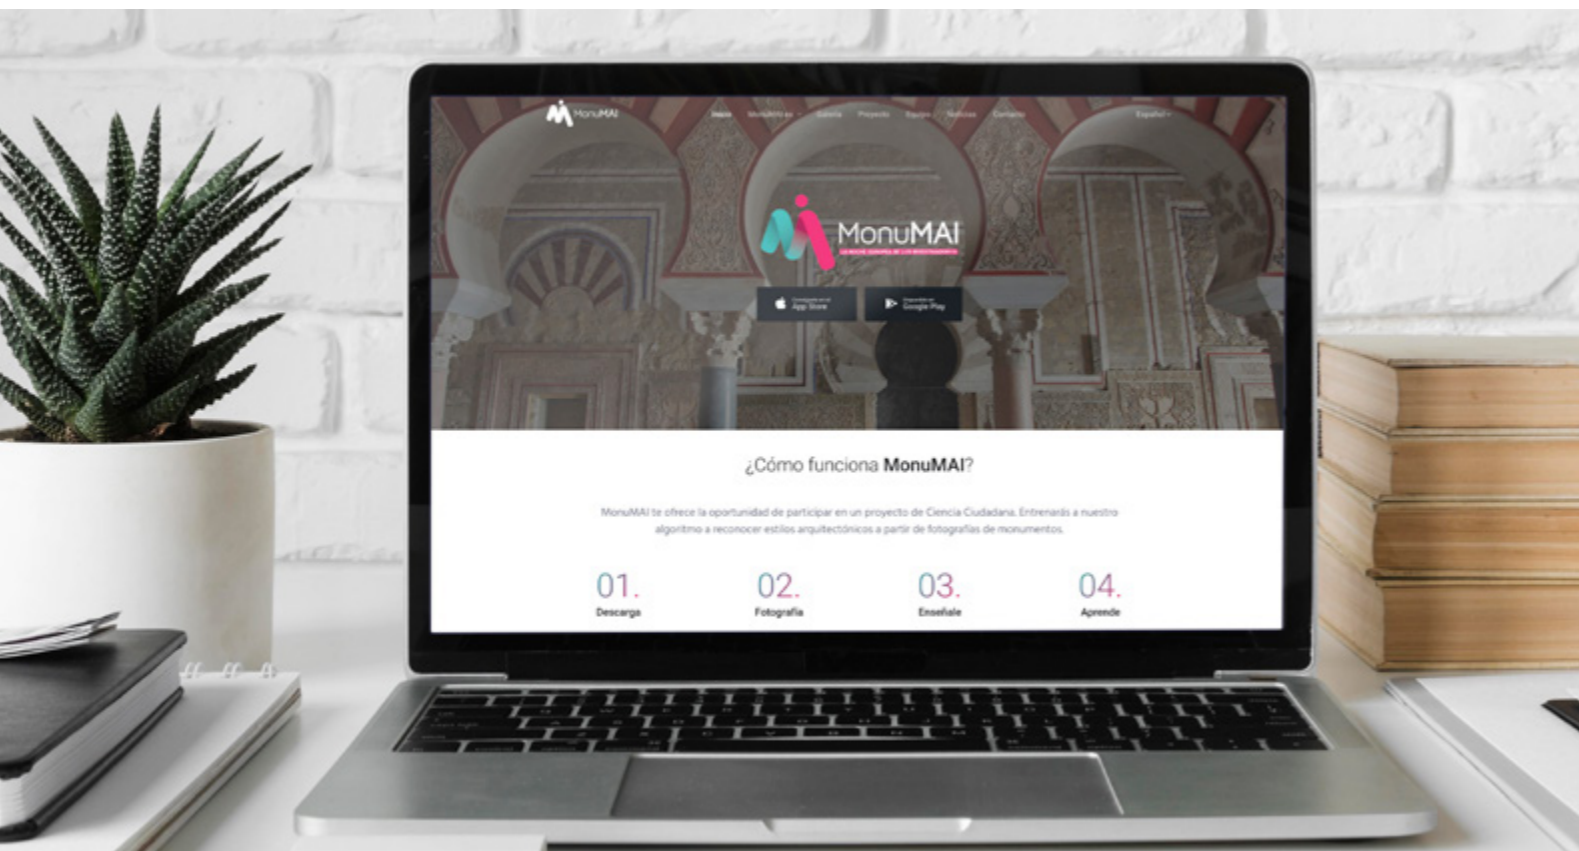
MonuMAI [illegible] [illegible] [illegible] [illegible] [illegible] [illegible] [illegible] Español

MonuMAI
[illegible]

App Store Google Play

¿Cómo funciona MonuMAI?

MonuMAI te ofrece la oportunidad de participar en un proyecto de Ciencia Ciudadana. Entrenarás a nuestro algoritmo a reconocer estilos arquitectónicos a partir de fotografías de monumentos.

01. Descarga

02. Fotografía

03. Enseñale

04. Aprende